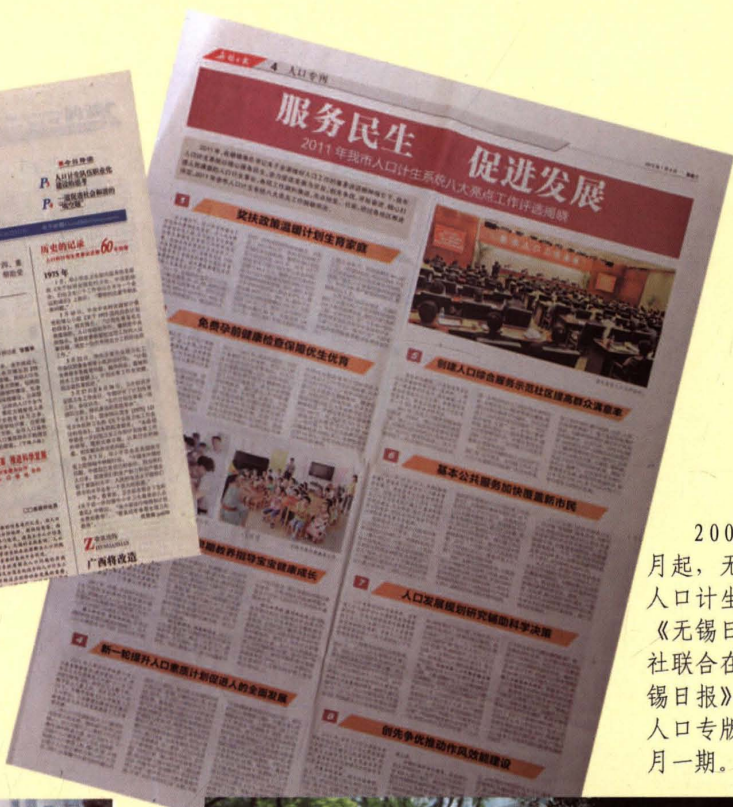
4 人口专刊

服务民生 促进发展

2011年我市人口计生系统八大亮点工作评选揭晓

1
奖扶政策温暖计划生育家庭

2
免费孕前健康检查保障优生优育

3
创建人口综合服务示范社区提高群众满意率

4
基本公共服务加快覆盖新市民

5
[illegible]婴幼养指导宝宝健康成长

6
新一轮提升人口素质计划促进人的全面发展

7
人口发展规划研究辅助科学决策

8
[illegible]先争优推动作风效能建设

历史的记录
60
1975年

广西特改造

200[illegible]
月起，无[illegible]
人口计生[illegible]
《无锡日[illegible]
社联合在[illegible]
锡日报》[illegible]
人口专版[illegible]
月一期。